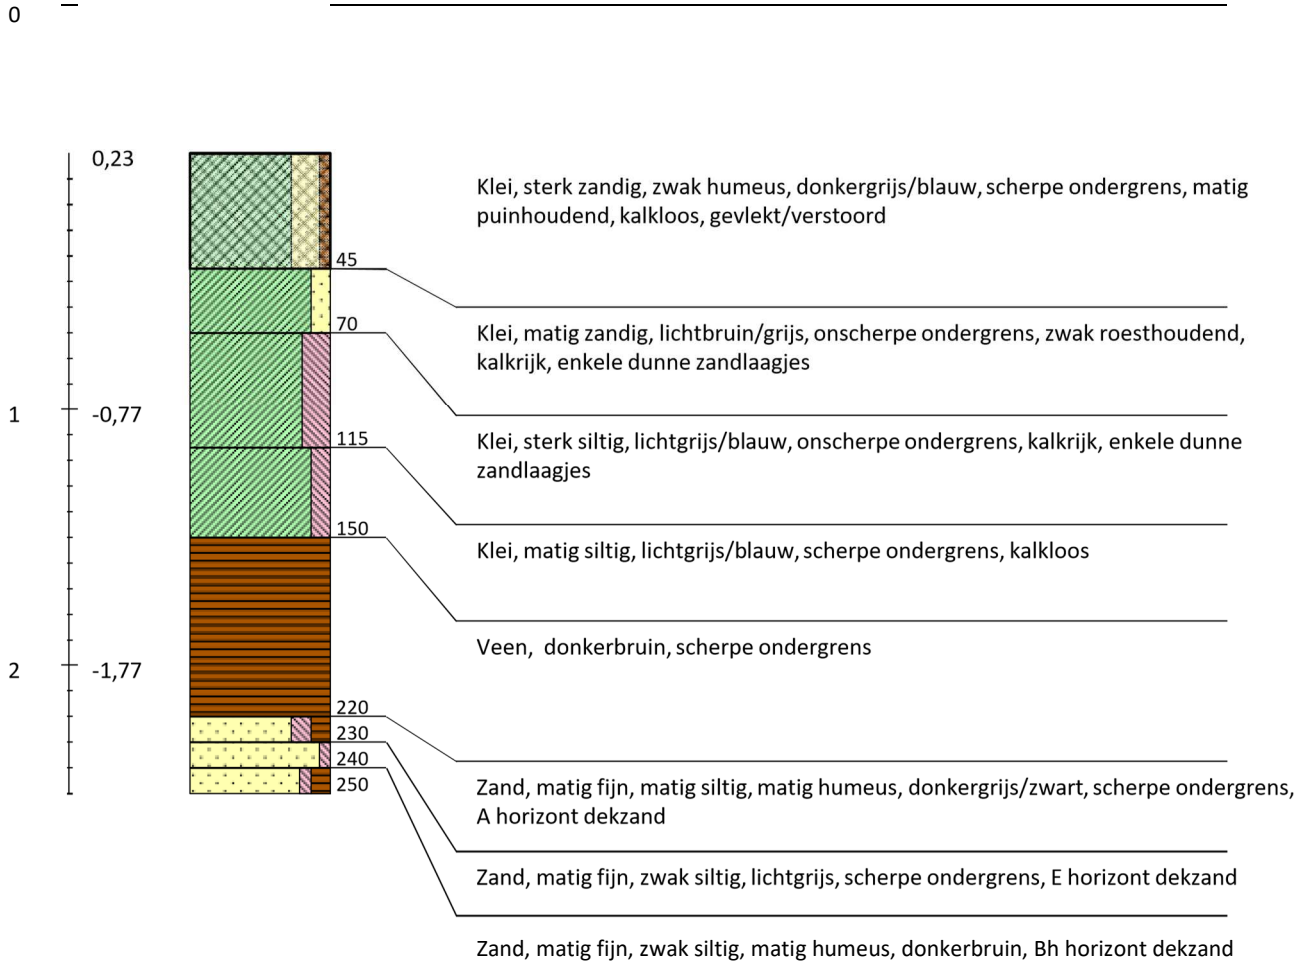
0

0,23

1 -0,77

2 -1,77

45
70
115
150
220
230
240
250

Klei, sterk zandig, zwak humeus, donkergrijs/blauw, scherpe ondergrens, matig puinhoudend, kalkloos, gevlekt/verstoord

Klei, matig zandig, lichtbruin/grijs, onscherpe ondergrens, zwak roesthoudend, kalkrijk, enkele dunne zandlaagjes

Klei, sterk siltig, lichtgrijs/blauw, onscherpe ondergrens, kalkrijk, enkele dunne zandlaagjes

Klei, matig siltig, lichtgrijs/blauw, scherpe ondergrens, kalkloos

Veen, donkerbruin, scherpe ondergrens

Zand, matig fijn, matig siltig, matig humeus, donkergrijs/zwart, scherpe ondergrens, A horizont dekzand

Zand, matig fijn, zwak siltig, lichtgrijs, scherpe ondergrens, E horizont dekzand

Zand, matig fijn, zwak siltig, matig humeus, donkerbruin, Bh horizont dekzand